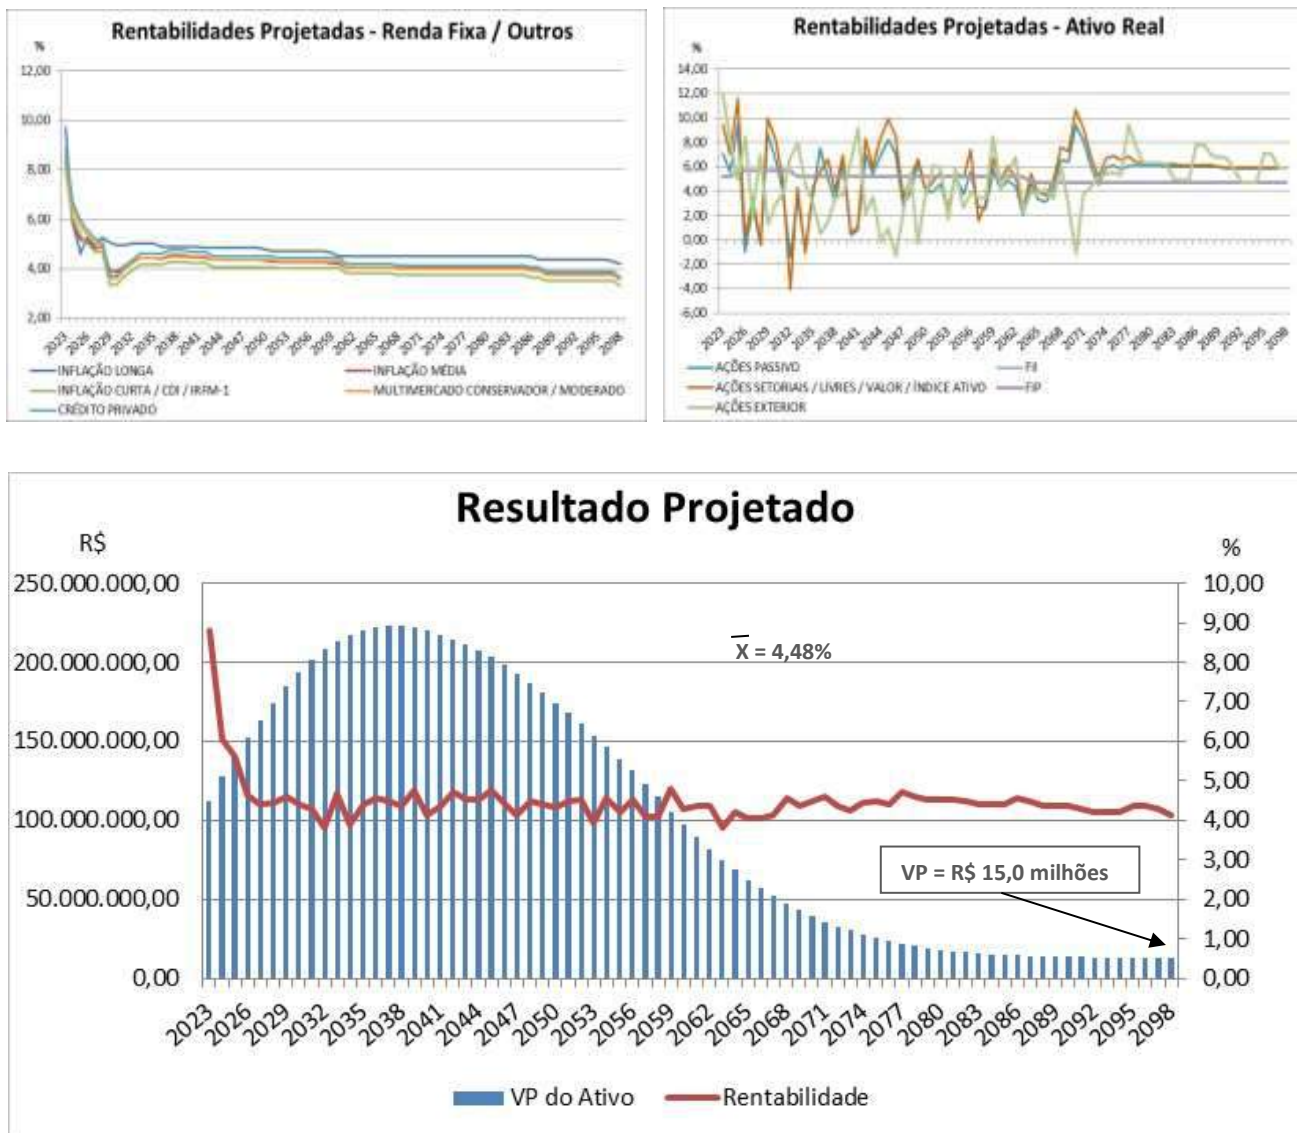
Rentabilidades Projetadas - Renda Fixa / Outros

%

12,00
10,00
8,00
6,00
4,00
2,00

2023 2026 2029 2032 2035 2038 2041 2044 2047 2050 2053 2056 2059 2062 2065 2068 2071 2074 2077 2080 2083 2086 2089 2092 2095 2098

INFLAÇÃO LONGA
INFLAÇÃO MÉDIA
INFLAÇÃO CURTA / CDI / IRFM-1
MULTIMERCADO CONSERVADOR / MODERADO
CRÉDITO PRIVADO

Rentabilidades Projetadas - Ativo Real

%

14,00
12,00
10,00
8,00
6,00
4,00
2,00
0,00
-2,00
-4,00
-6,00

2023 2026 2029 2032 2035 2038 2041 2044 2047 2050 2053 2056 2059 2062 2065 2068 2071 2074 2077 2080 2083 2086 2089 2092 2095 2098

AÇÕES PASSIVO
FII
AÇÕES SETORIAIS / LIVRES / VALOR / ÍNDICE ATIVO
FIP
AÇÕES EXTERIOR

Resultado Projetado

R$

%

250.000.000,00
200.000.000,00
150.000.000,00
100.000.000,00
50.000.000,00
0,00

10,00
9,00
8,00
7,00
6,00
5,00
4,00
3,00
2,00
1,00
0,00

$\overline{X}$ = 4,48%

VP = R$ 15,0 milhões

2023 2026 2029 2032 2035 2038 2041 2044 2047 2050 2053 2056 2059 2062 2065 2068 2071 2074 2077 2080 2083 2086 2089 2092 2095 2098

VP do Ativo
Rentabilidade